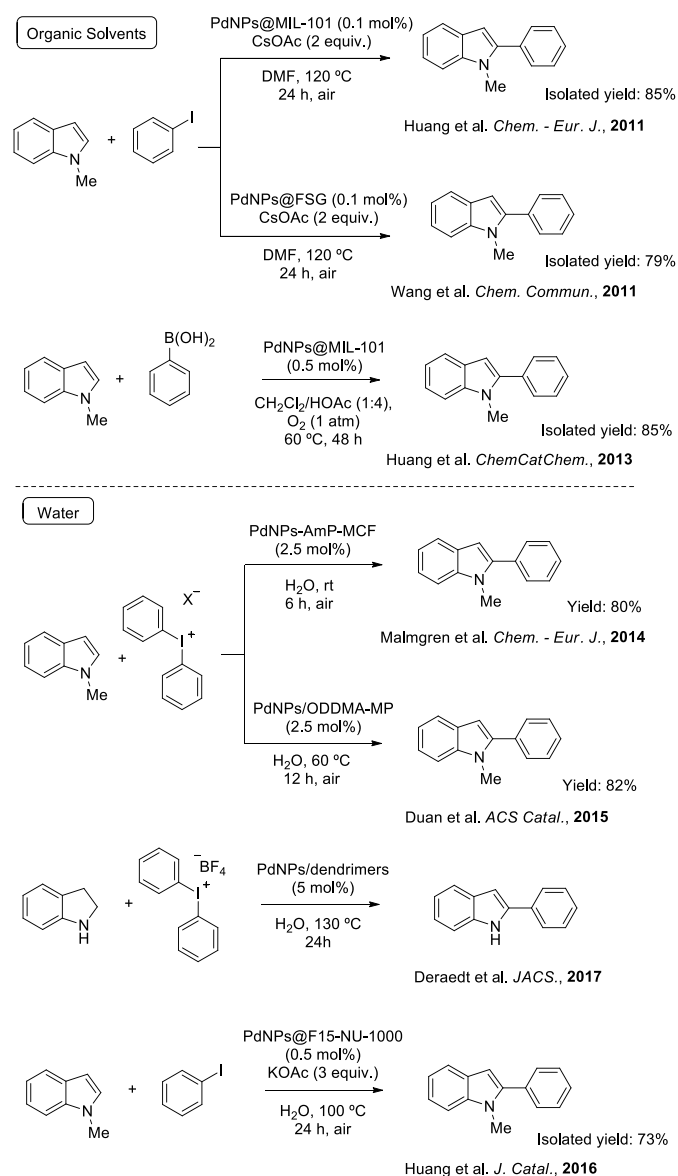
Organic Solvents

PdNPs@MIL-101 (0.1 mol%)
CsOAc (2 equiv.)
DMF, 120 ºC
24 h, air

N
Me
+
I

N
Me
Isolated yield: 85%
Huang et al. *Chem. - Eur. J.*, **2011**

PdNPs@FSG (0.1 mol%)
CsOAc (2 equiv.)
DMF, 120 ºC
24 h, air

N
Me
Isolated yield: 79%
Wang et al. *Chem. Commun.*, **2011**

N
Me
+
$B(OH)_2$

PdNPs@MIL-101
(0.5 mol%)
$CH_2Cl_2$/HOAc (1:4),
$O_2$ (1 atm)
60 ºC, 48 h

N
Me
Isolated yield: 85%
Huang et al. *ChemCatChem.*, **2013**

Water

N
Me
+
$X^-$
$I^+$

PdNPs-AmP-MCF
(2.5 mol%)
$H_2O$, rt
6 h, air

N
Me
Yield: 80%
Malmgren et al. *Chem. - Eur. J.*, **2014**

PdNPs/ODDMA-MP
(2.5 mol%)
$H_2O$, 60 ºC
12 h, air

N
Me
Yield: 82%
Duan et al. *ACS Catal.*, **2015**

N
H
+
$^-BF_4$
$I^+$

PdNPs/dendrimers
(5 mol%)
$H_2O$, 130 ºC
24h

N
H
Deraedt et al. *JACS.*, **2017**

N
Me
+
I

PdNPs@F15-NU-1000
(0.5 mol%)
KOAc (3 equiv.)
$H_2O$, 100 ºC
24 h, air

N
Me
Isolated yield: 73%
Huang et al. *J. Catal.*, **2016**